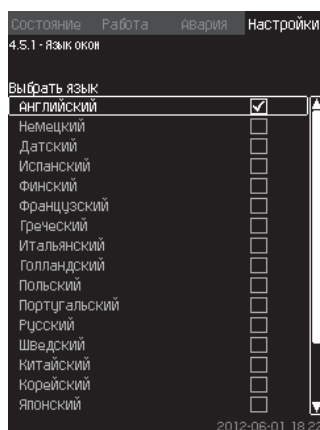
Состояние Работа Авария Настройки

4.5.1 - Язык окон

Выбрать язык

Английский ☑
Немецкий ☐
Датский ☐
Испанский ☐
Финский ☐
Французский ☐
Греческий ☐
Итальянский ☐
Голландский ☐
Польский ☐
Португальский ☐
Русский ☐
Шведский ☐
Китайский ☐
Корейский ☐
Японский ☐

2012-06-01 18:2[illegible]